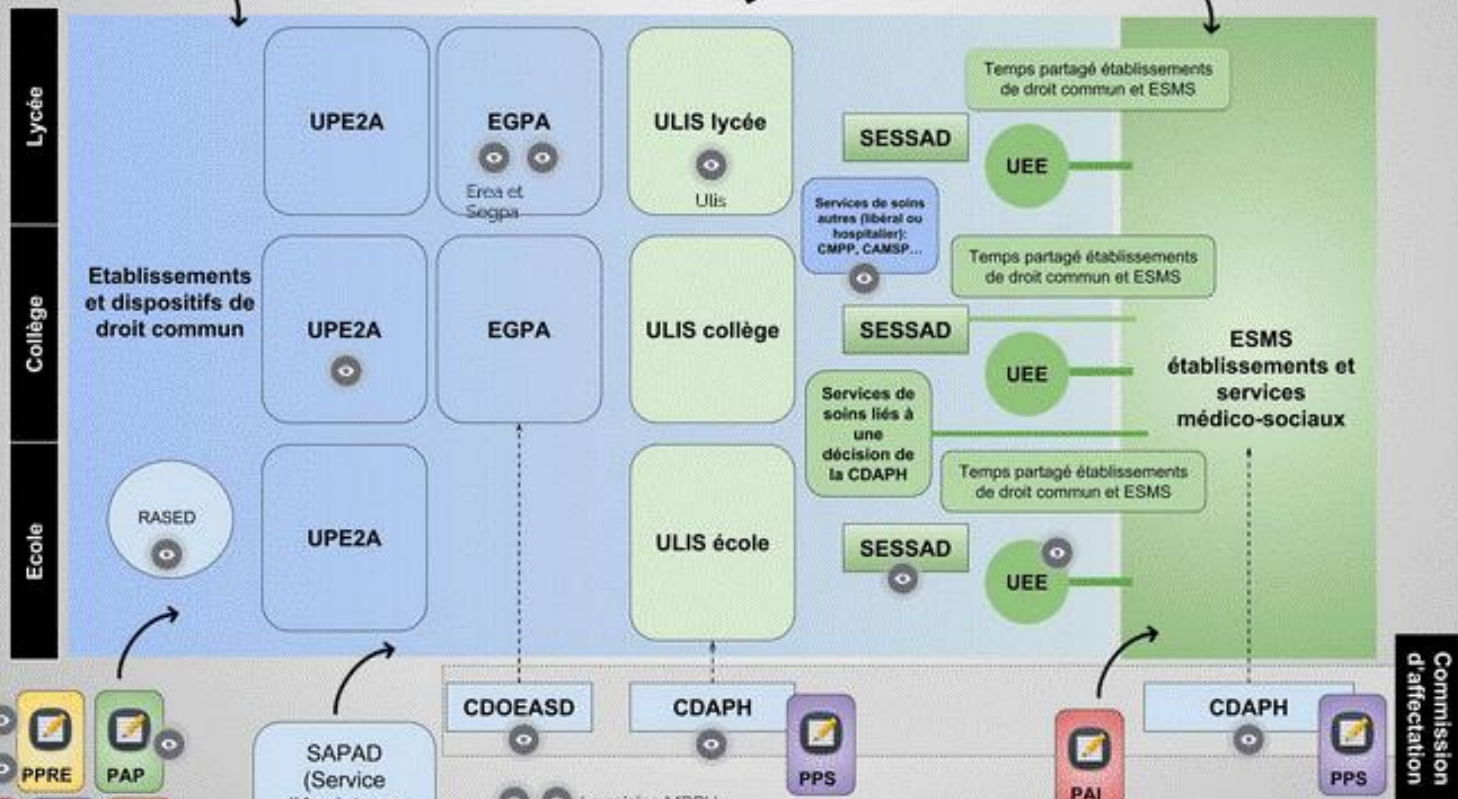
Lycée

Collège

Ecole

Etablissements et dispositifs de droit commun

RASED

UPE2A

UPE2A

UPE2A

EGPA

Erea et Segpa

EGPA

ULIS lycée

Ulis

ULIS collège

ULIS école

Temps partagé établissements de droit commun et ESMS

SESSAD

UEE

Services de soins autres (libéral ou hospitalier): CMPP, CAMSP...

Temps partagé établissements de droit commun et ESMS

SESSAD

UEE

Services de soins liés à une décision de la CDAPH

Temps partagé établissements de droit commun et ESMS

SESSAD

UEE

ESMS établissements et services médico-sociaux

Commission d'affectation

PPRE

PAP

SAPAD (Service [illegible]

CDOEASD

CDAPH

PPS

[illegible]

PAI

CDAPH

PPS